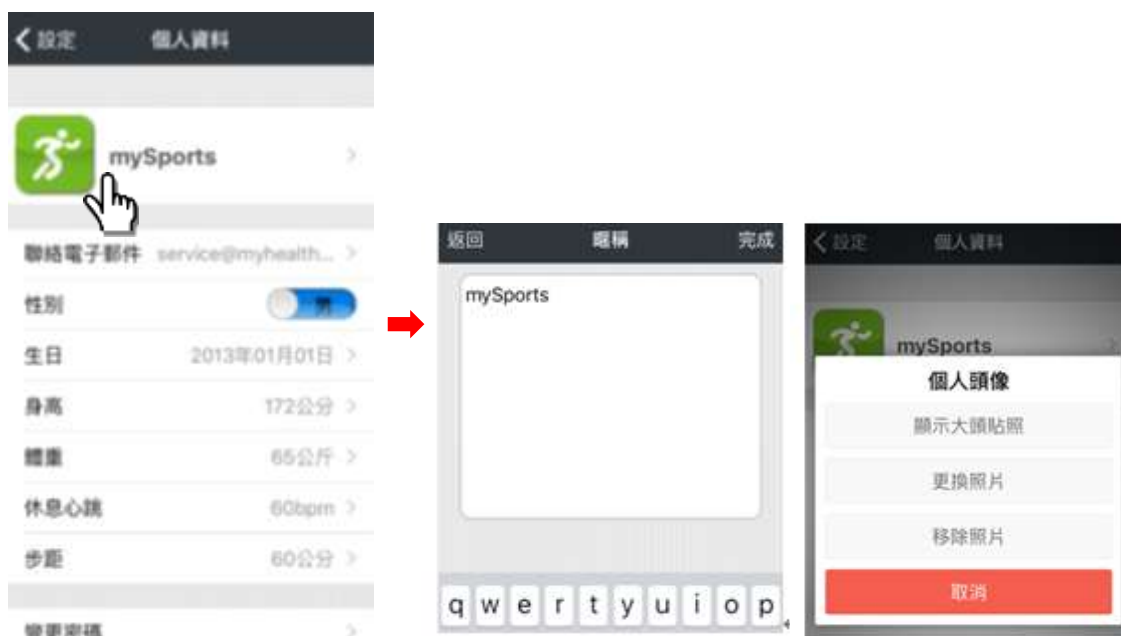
< 設定 個人資料

mySports >

聯絡電子郵件 service@myhealth... >

性別 男

生日 2013年01月01日 >

身高 172公分 >

體重 65公斤 >

休息心跳 60bpm >

步距 60公分 >

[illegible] >

返回 暱稱 完成

mySports

q w e r t y u i o p

< 設定 個人資料

mySports

個人頭像

顯示大頭貼照

更換照片

移除照片

取消